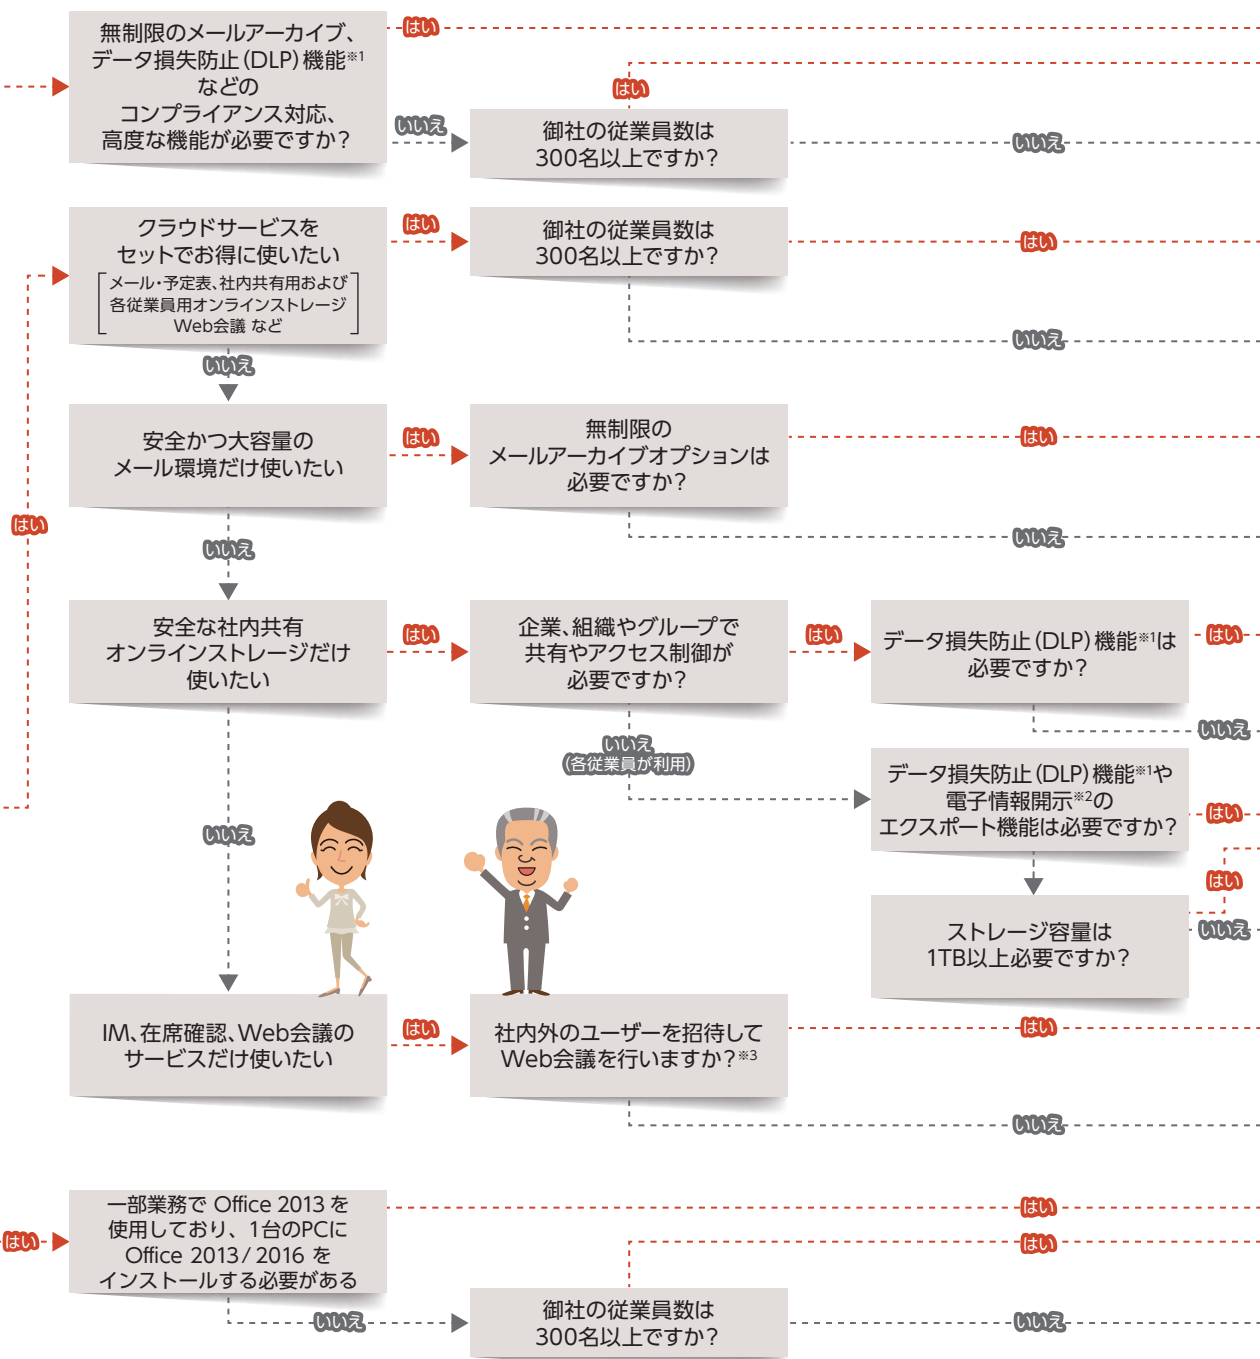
無制限のメールアーカイブ、データ損失防止(DLP)機能※1などのコンプライアンス対応、高度な機能が必要ですか?

はい

はい

いいえ

御社の従業員数は300名以上ですか?

いいえ

クラウドサービスをセットでお得に使いたい
[メール・予定表、社内共有用および各従業員用オンラインストレージ Web会議 など]

はい

御社の従業員数は300名以上ですか?

はい

いいえ

いいえ

安全かつ大容量のメール環境だけ使いたい

はい

無制限のメールアーカイブオプションは必要ですか?

はい

いいえ

はい

いいえ

安全な社内共有オンラインストレージだけ使いたい

はい

企業、組織やグループで共有やアクセス制御が必要ですか?

はい

データ損失防止(DLP)機能※1は必要ですか?

はい

いいえ

いいえ
(各従業員が利用)

データ損失防止(DLP)機能※1や電子情報開示※2のエクスポート機能は必要ですか?

はい

はい

いいえ

ストレージ容量は1TB以上必要ですか?

いいえ

IM、在席確認、Web会議のサービスだけ使いたい

はい

社内外のユーザーを招待してWeb会議を行いますか?※3

はい

いいえ

一部業務で Office 2013 を使用しており、1台のPCに Office 2013 / 2016 をインストールする必要がある

はい

はい

はい

いいえ

御社の従業員数は300名以上ですか?

いいえ